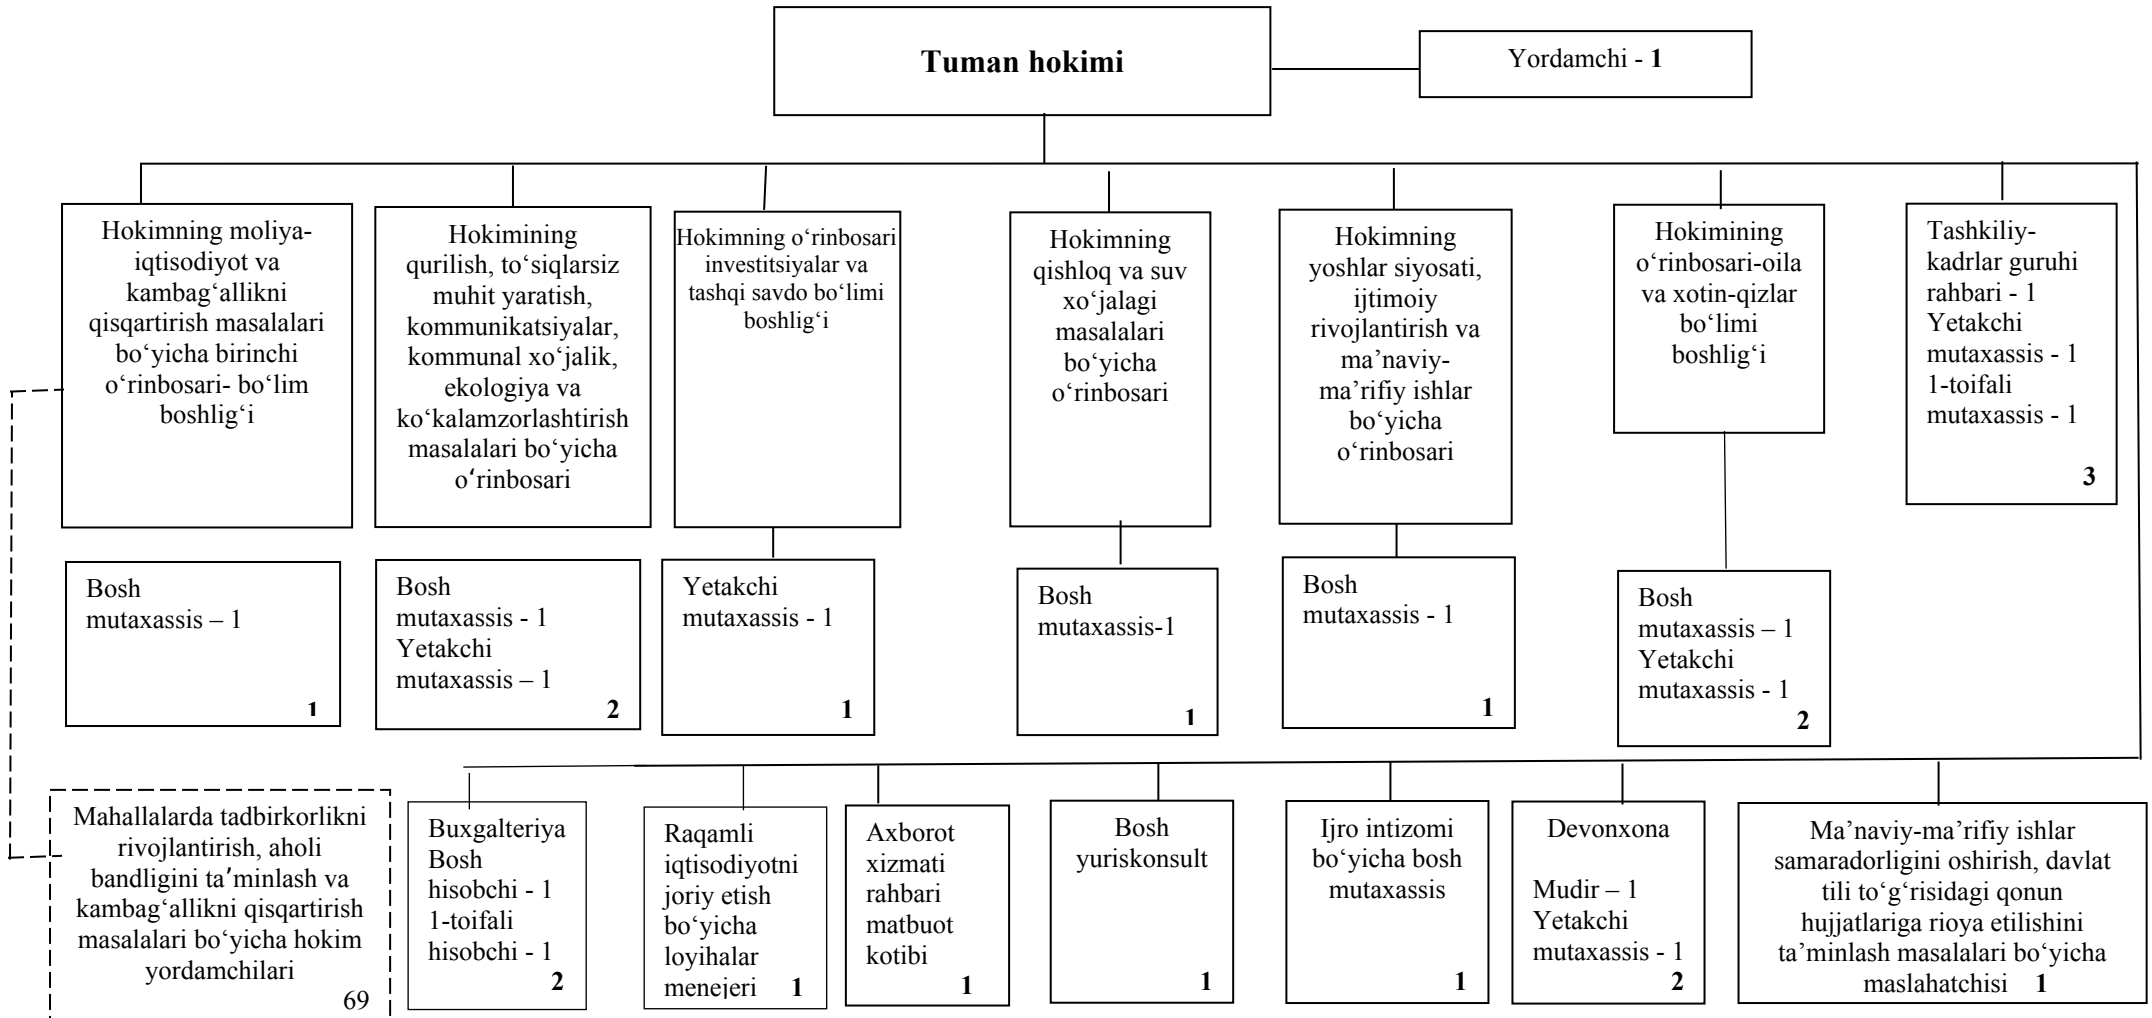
Tuman hokimi

Yordamchi - 1

Hokimning moliya-iqtisodiyot va kambag‘allikni qisqartirish masalalari bo‘yicha birinchi o‘rinbosari- bo‘lim boshlig‘i

Hokimining qurilish, to‘siqlarsiz muhit yaratish, kommunikatsiyalar, kommunal xo‘jalik, ekologiya va ko‘kalamzorlashtirish masalalari bo‘yicha o‘rinbosari

Hokimning o‘rinbosari investitsiyalar va tashqi savdo bo‘limi boshlig‘i

Hokimning qishloq va suv xo‘jalagi masalalari bo‘yicha o‘rinbosari

Hokimning yoshlar siyosati, ijtimoiy rivojlantirish va ma’naviy-ma’rifiy ishlar bo‘yicha o‘rinbosari

Hokimining o‘rinbosari-oila va xotin-qizlar bo‘limi boshlig‘i

Tashkiliy-kadrlar guruhi rahbari - 1
Yetakchi mutaxassis - 1
1-toifali mutaxassis - 1
3

Bosh mutaxassis – 1
1

Bosh mutaxassis - 1
Yetakchi mutaxassis – 1
2

Yetakchi mutaxassis - 1
1

Bosh mutaxassis-1
1

Bosh mutaxassis - 1
1

Bosh mutaxassis – 1
Yetakchi mutaxassis - 1
2

Mahallalarda tadbirkorlikni rivojlantirish, aholi bandligini ta’minlash va kambag‘allikni qisqartirish masalalari bo‘yicha hokim yordamchilari
69

Buxgalteriya
Bosh hisobchi - 1
1-toifali hisobchi - 1
2

Raqamli iqtisodiyotni joriy etish bo‘yicha loyihalar menejeri 1

Axborot xizmati rahbari matbuot kotibi
1

Bosh yuriskonsult
1

Ijro intizomi bo‘yicha bosh mutaxassis
1

Devonxona
Mudir – 1
Yetakchi mutaxassis - 1
2

Ma’naviy-ma’rifiy ishlar samaradorligini oshirish, davlat tili to‘g‘risidagi qonun hujjatlariga rioya etilishini ta’minlash masalalari bo‘yicha maslahatchisi 1